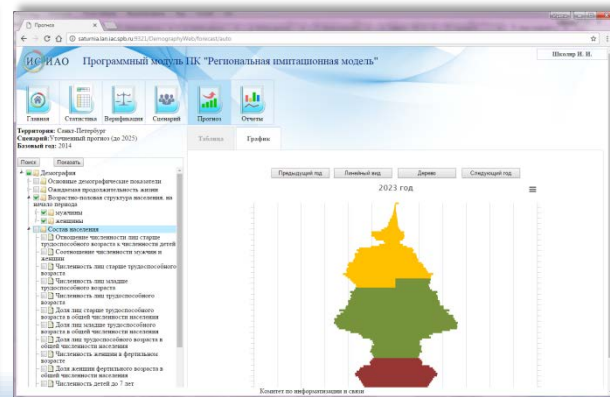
Прогноз

saturnia.iias.spb.ru:8321/DemographyWeb/forecast/auto

ИСИАО Программный модуль ПК "Региональная имитационная модель"

Шелгер И. И.

Главная Статистика Верификация Сценарий Прогноз Отчеты

Территория: Санкт-Петербург
Сценарий: Улучшенный прогноз (до 2025)
Базовый год: 2014

Поиск Показать

Демография
Основные демографические показатели
Ожидаемая продолжительность жизни
Возрастно-половая структура населения, на начало периода
мужчины
женщины
Состав населения
Отношение численности лиц старше трудоспособного возраста к численности детей
Соотношение численности мужчин и женщин
Численность лиц старше трудоспособного возраста
Численность лиц младше трудоспособного возраста
Численность лиц трудоспособного возраста
Доля лиц старше трудоспособного возраста в общей численности населения
Доля лиц младше трудоспособного возраста в общей численности населения
Доля лиц трудоспособного возраста в общей численности населения
Численность женщин в фертильном возрасте
Доля женщин фертильного возраста в общей численности населения
Численность детей до 7 лет

Таблица График

Предыдущий год Линейный вид Дерево Следующий год

2023 год

Комитет по информатизации и связи